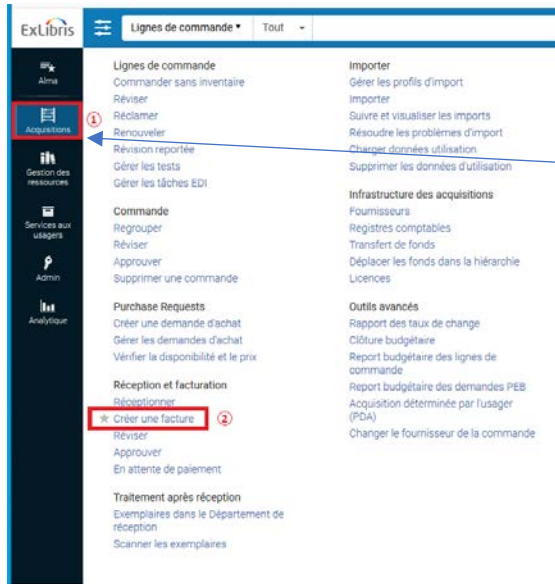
ExLibris

Lignes de commande ▾ | Tout ▾

Alma

Acquisitions ①

Gestion des ressources

Services aux usagers

Admin

Analytique

Lignes de commande
Commander sans inventaire
Réviser
Réclamer
Renouveler
Révision reportée
Gérer les tests
Gérer les tâches EDI

Commande
Regrouper
Réviser
Approuver
Supprimer une commande

Purchase Requests
Créer une demande d'achat
Gérer les demandes d'achat
Vérifier la disponibilité et le prix

Réception et facturation
Réceptionner
★ Créer une facture ②
Réviser
Approuver
En attente de paiement

Traitement après réception
Exemplaires dans le Département de réception
Scanner les exemplaires

Importer
Gérer les profils d'import
Importer
Suivre et visualiser les imports
Résoudre les problèmes d'import
Charger données utilisation
Supprimer les données d'utilisation

Infrastructure des acquisitions
Fournisseurs
Registres comptables
Transfert de fonds
Déplacer les fonds dans la hiérarchie
Licences

Outils avancés
Rapport des taux de change
Clôture budgétaire
Report budgétaire des lignes de commande
Report budgétaire des demandes PEB
Acquisition déterminée par l'usager (PDA)
Changer le fournisseur de la commande